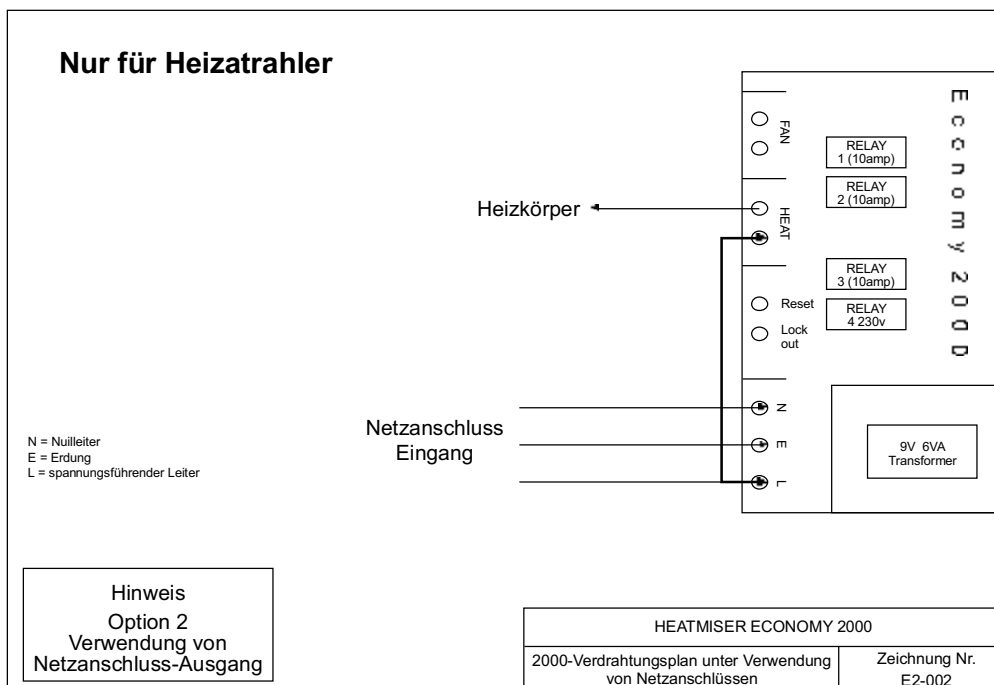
Nur für Heizatrahler

Economy 2000

FAN

RELAY 1 (10amp)

RELAY 2 (10amp)

Heizkörper

HEAT

RELAY 3 (10amp)

Reset

RELAY 4 230v

Lock out

N

Netzanschluss Eingang

E

L

9V 6VA Transformer

N = Nuilleiter
E = Erdung
L = spannungsführender Leiter

Hinweis
Option 2
Verwendung von
Netzanschluss-Ausgang

| HEATMISER ECONOMY 2000 | |
|---|---|
| 2000-Verdrahtungsplan unter Verwendung von Netzanschlüssen | Zeichnung Nr. E2-002 |